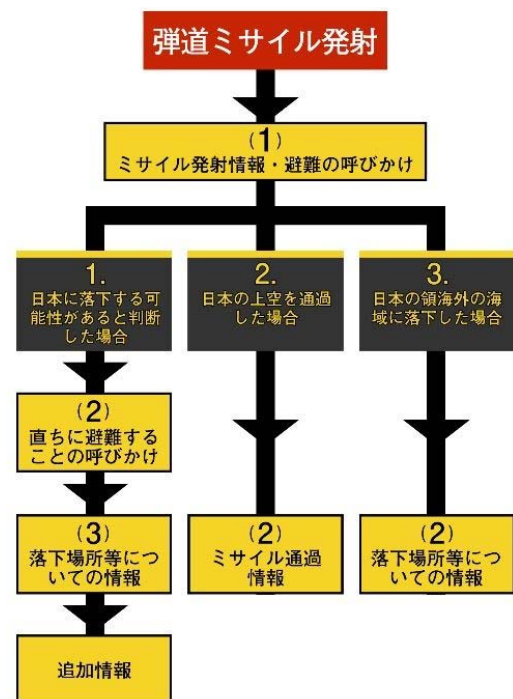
弾道ミサイル発射

(1)
ミサイル発射情報・避難の呼びかけ

1.
日本に落下する可能性があると判断した場合

(2)
直ちに避難することの呼びかけ

(3)
落下場所等についての情報

追加情報

2.
日本の上空を通過した場合

(2)
ミサイル通過情報

3.
日本の領海外の海域に落下した場合

(2)
落下場所等についての情報